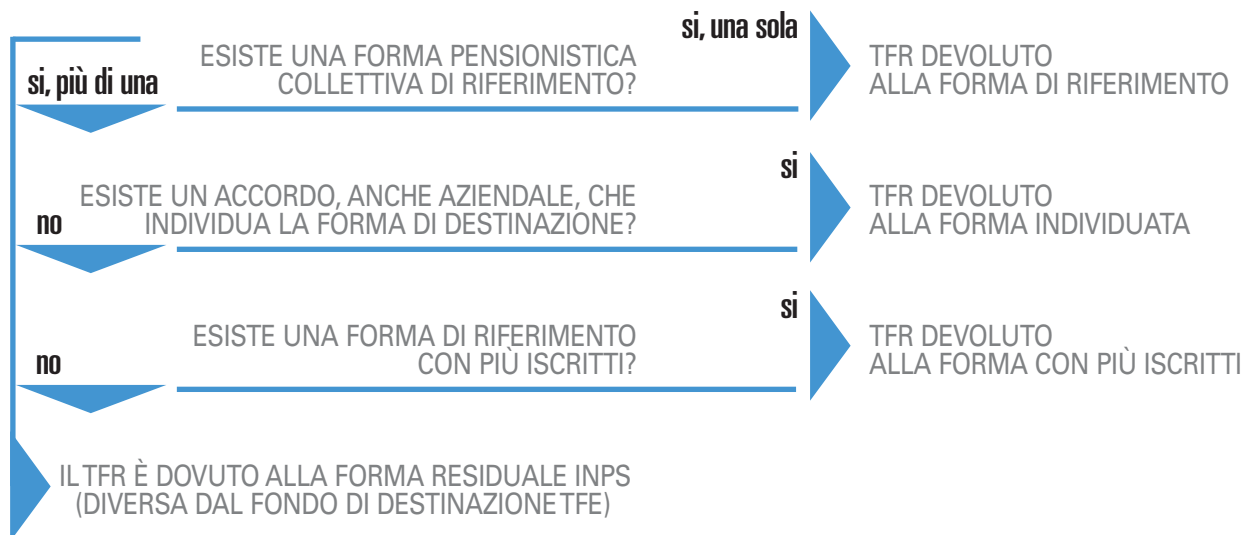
si, una sola

ESISTE UNA FORMA PENSIONISTICA COLLETTIVA DI RIFERIMENTO?

si, più di una

TFR DEVOLUTO ALLA FORMA DI RIFERIMENTO

si

ESISTE UN ACCORDO, ANCHE AZIENDALE, CHE INDIVIDUA LA FORMA DI DESTINAZIONE?

no

TFR DEVOLUTO ALLA FORMA INDIVIDUATA

si

ESISTE UNA FORMA DI RIFERIMENTO CON PIÙ ISCRITTI?

no

TFR DEVOLUTO ALLA FORMA CON PIÙ ISCRITTI

IL TFR È DOVUTO ALLA FORMA RESIDUALE INPS (DIVERSA DAL FONDO DI DESTINAZIONE TFE)